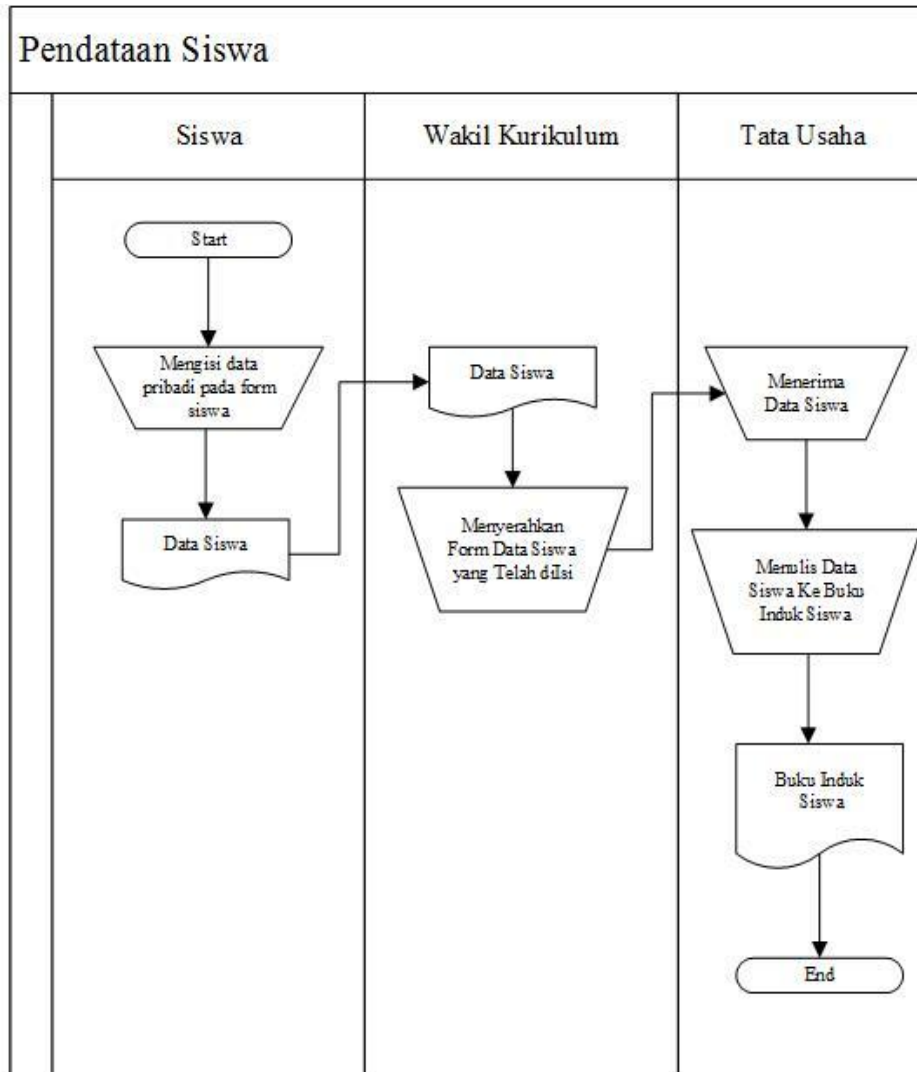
Pendataan Siswa

Siswa

Wakil Kurikulum

Tata Usaha

Start

Mengisi data pribadi pada form siswa

Data Siswa

Data Siswa

Menyerahkan Form Data Siswa yang Telah diIsi

Menerima Data Siswa

Menulis Data Siswa Ke Buku Induk Siswa

Buku Induk Siswa

End